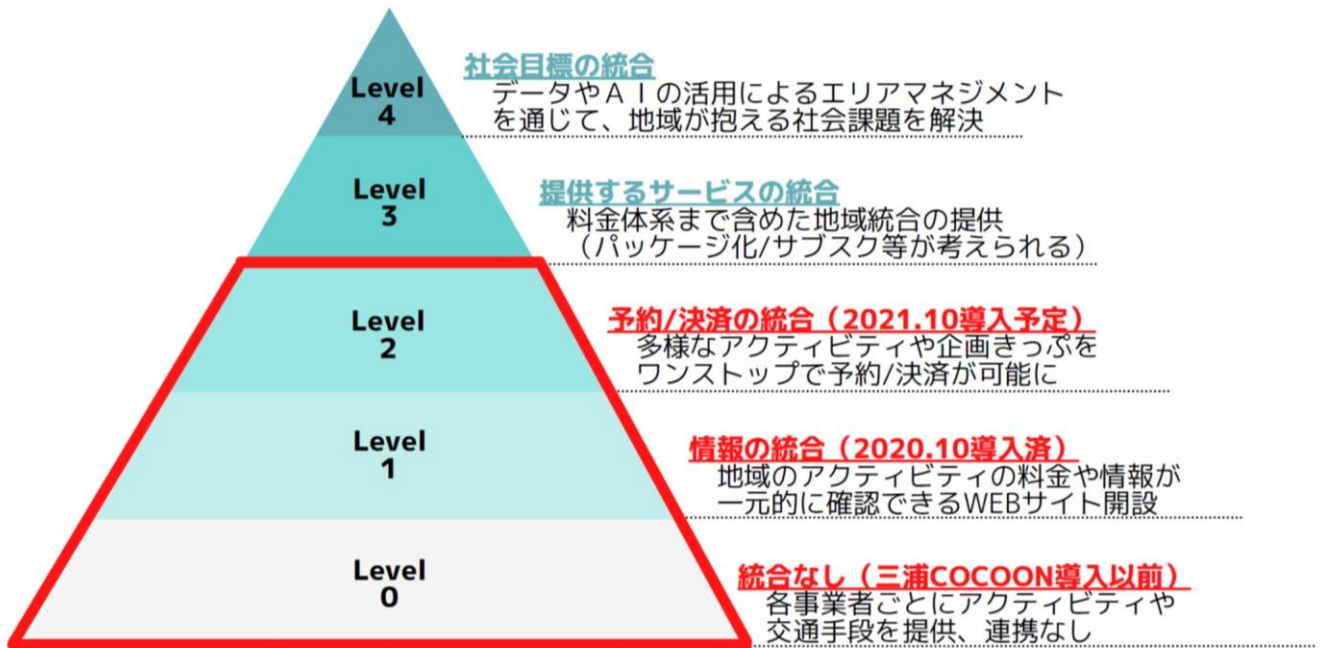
Level
4

社会目標の統合
データやＡＩの活用によるエリアマネジメントを通じて、地域が抱える社会課題を解決

Level
3

提供するサービスの統合
料金体系まで含めた地域統合の提供（パッケージ化/サブスク等が考えられる）

Level
2

予約/決済の統合（2021.10導入予定）
多様なアクティビティや企画きっぷをワンストップで予約/決済が可能に

Level
1

情報の統合（2020.10導入済）
地域のアクティビティの料金や情報が一元的に確認できるWEBサイト開設

Level
0

統合なし（三浦COCOON導入以前）
各事業者ごとにアクティビティや交通手段を提供、連携なし